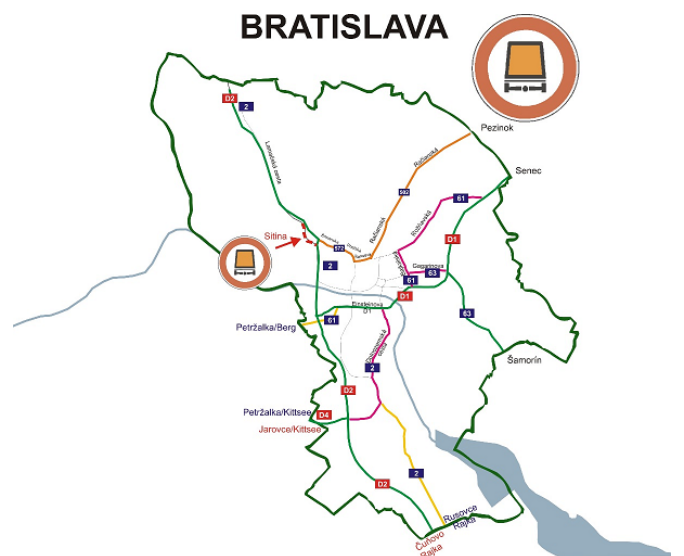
BRATISLAVA

D2
2
Lamačská cesta
Pezinok
Račianska
502
Senec
61
Rožňavská
D1
Sitina
Mlynská dolina
Pražská
572
Račianska
2
Gagarinova
63
61
Einsteinova
D1
D1
61
63
Petržalka/Berg
Panónska cesta
2
Šamorín
D2
Petržalka/Kittsee
D4
Jarovce/Kittsee
2
D2
Rusovce
Rajka
Čuňovo
Rajka